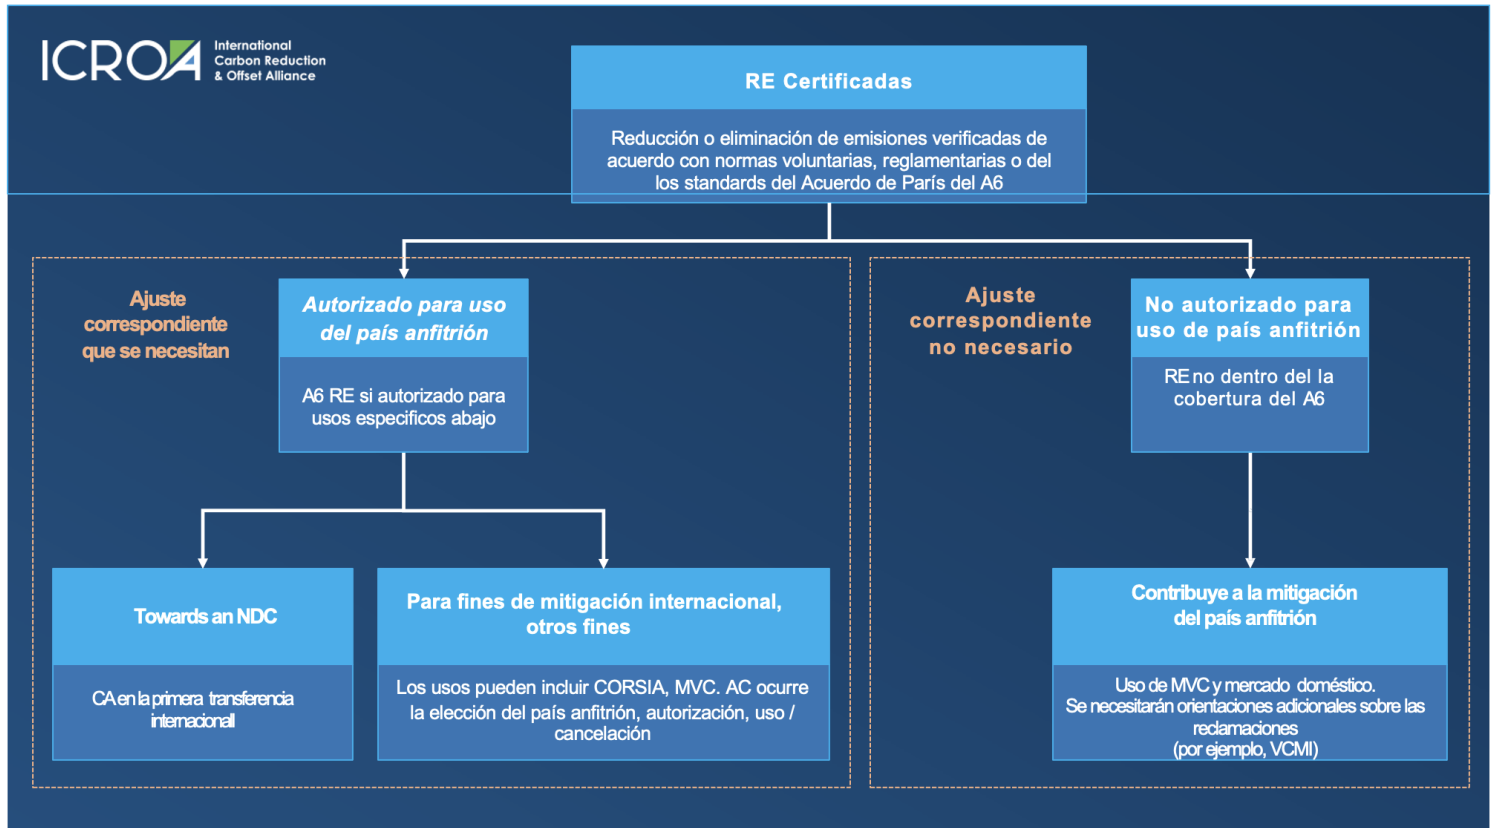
ICROA International Carbon Reduction & Offset Alliance

RE Certificadas

Reducción o eliminación de emisiones verificadas de acuerdo con normas voluntarias, reglamentarias o del los standards del Acuerdo de París del A6

Ajuste correspondiente que se necesitan

Autorizado para uso del país anfitrión

A6 RE si autorizado para usos especificos abajo

Ajuste correspondiente no necesario

No autorizado para uso de país anfitrión

RE no dentro del la cobertura del A6

Towards an NDC

CA en la primera transferencia internacionall

Para fines de mitigación internacional, otros fines

Los usos pueden incluir CORSIA, MVC. AC ocurre la elección del país anfitrión, autorización, uso / cancelación

Contribuye a la mitigación del país anfitrión

Uso de MVC y mercado doméstico. Se necesitarán orientaciones adicionales sobre las reclamaciones (por ejemplo, VCMI)